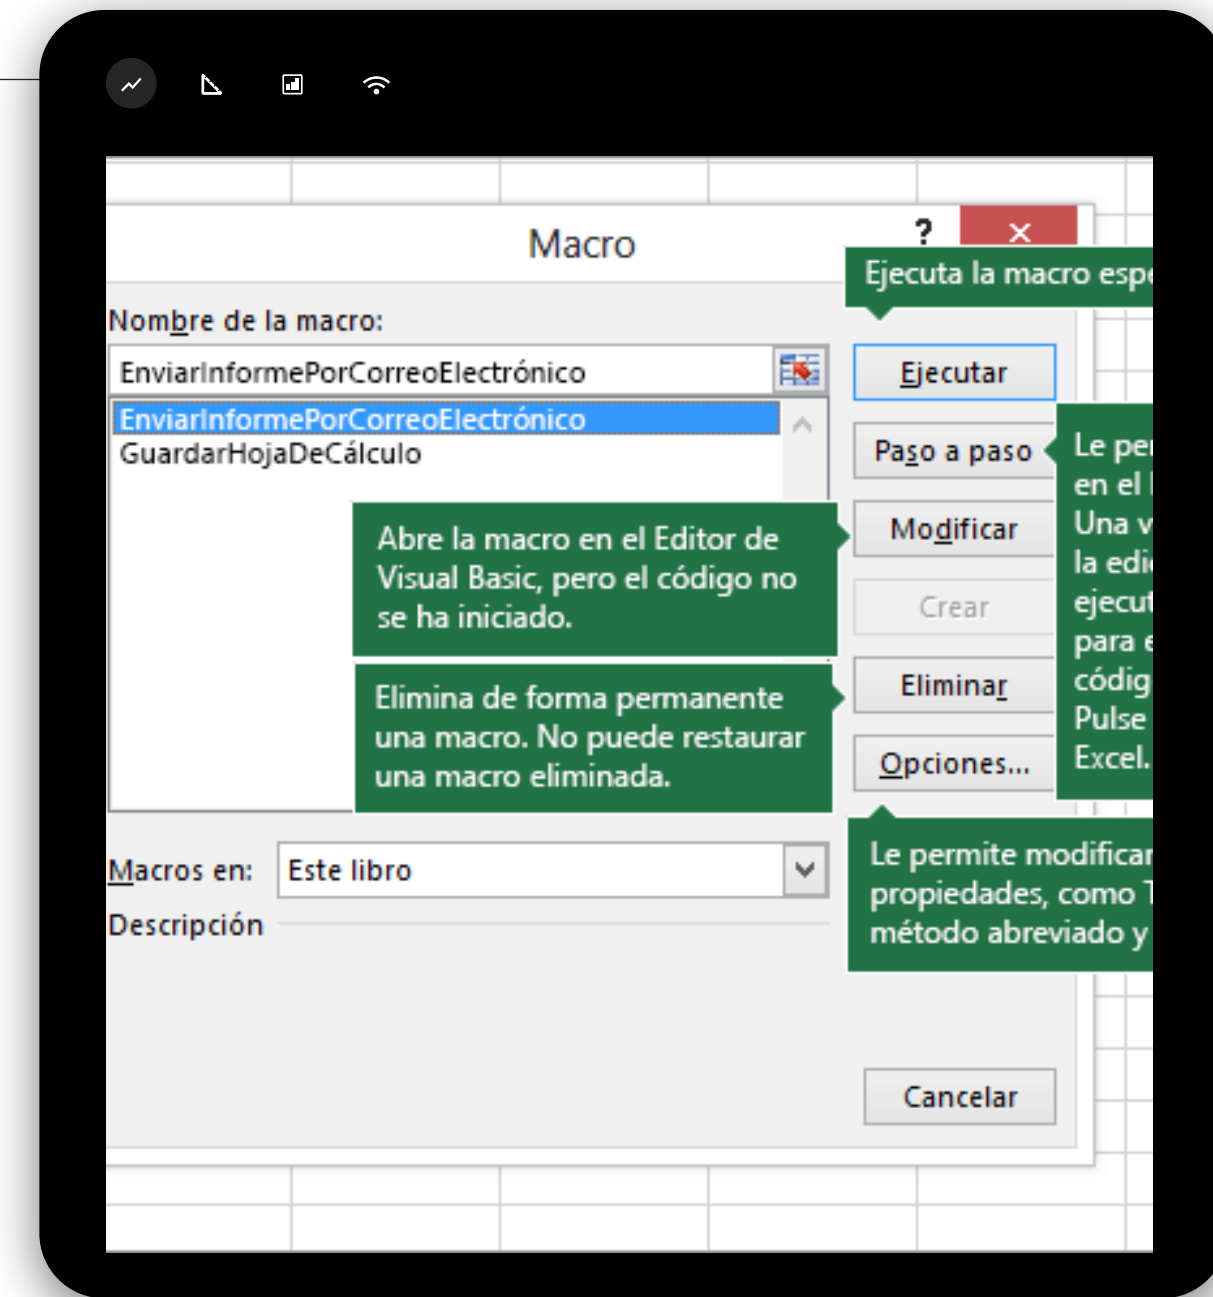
Macro

?

Ejecuta la macro esp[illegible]

Nombre de la macro:

EnviarInformePorCorreoElectrónico

EnviarInformePorCorreoElectrónico
GuardarHojaDeCálculo

Ejecutar

Paso a paso

Le pe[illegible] en el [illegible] Una v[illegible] la edi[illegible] ejecu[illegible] para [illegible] códig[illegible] Pulse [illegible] Excel.

Abre la macro en el Editor de Visual Basic, pero el código no se ha iniciado.

Modificar

Crear

Elimina de forma permanente una macro. No puede restaurar una macro eliminada.

Eliminar

Opciones...

Macros en: Este libro

Descripción

Le permite modificar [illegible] propiedades, como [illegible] método abreviado y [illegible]

Cancelar